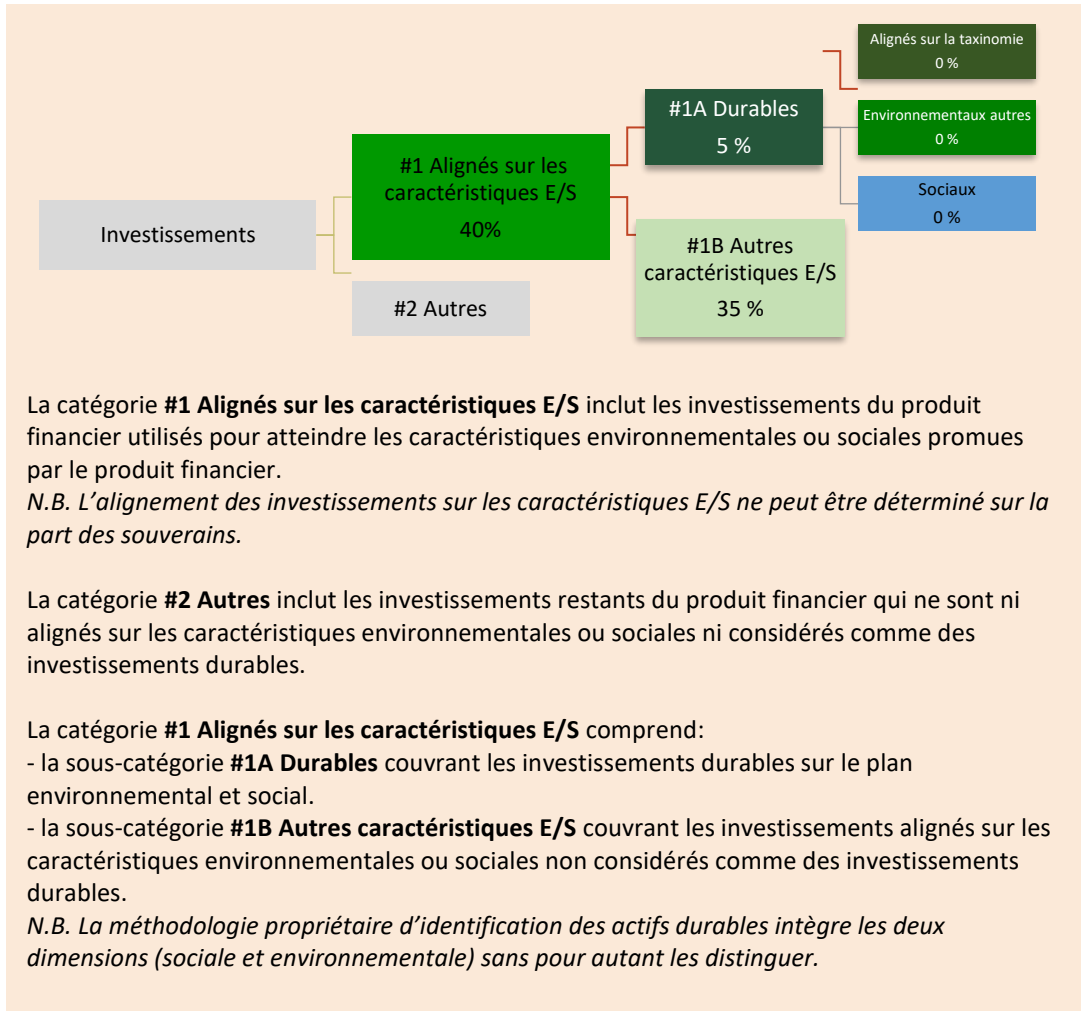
Investissements

#1 Alignés sur les caractéristiques E/S
40%

#2 Autres

#1A Durables
5 %

#1B Autres caractéristiques E/S
35 %

Alignés sur la taxinomie
0 %

Environnementaux autres
0 %

Sociaux
0 %

La catégorie **#1 Alignés sur les caractéristiques E/S** inclut les investissements du produit financier utilisés pour atteindre les caractéristiques environnementales ou sociales promues par le produit financier.
*N.B. L'alignement des investissements sur les caractéristiques E/S ne peut être déterminé sur la part des souverains.*

La catégorie **#2 Autres** inclut les investissements restants du produit financier qui ne sont ni alignés sur les caractéristiques environnementales ou sociales ni considérés comme des investissements durables.

La catégorie **#1 Alignés sur les caractéristiques E/S** comprend:
- la sous-catégorie **#1A Durables** couvrant les investissements durables sur le plan environnemental et social.
- la sous-catégorie **#1B Autres caractéristiques E/S** couvrant les investissements alignés sur les caractéristiques environnementales ou sociales non considérés comme des investissements durables.
*N.B. La méthodologie propriétaire d'identification des actifs durables intègre les deux dimensions (sociale et environnementale) sans pour autant les distinguer.*